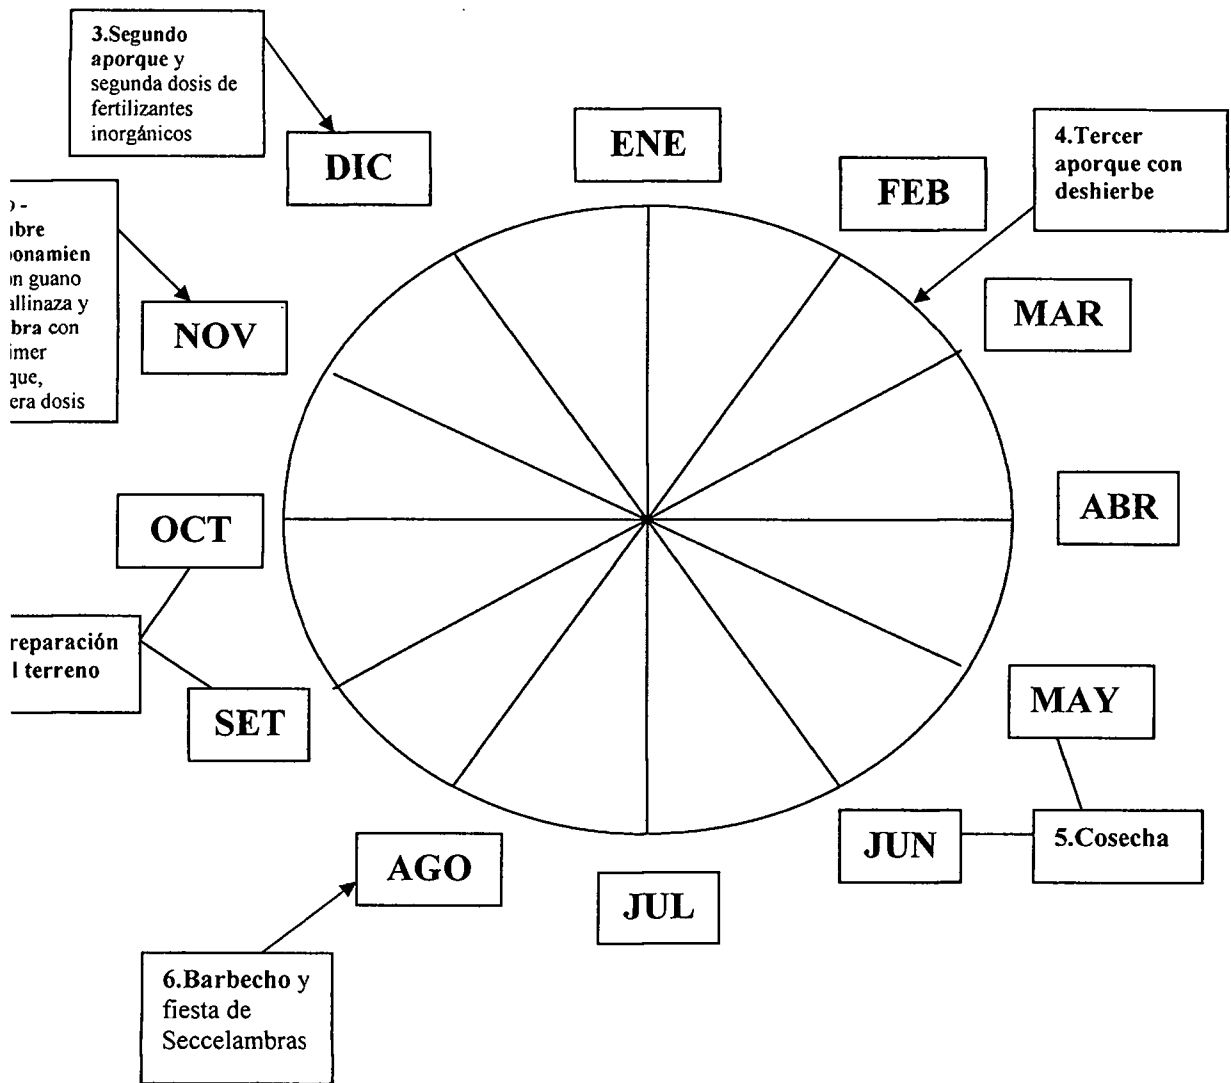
3.Segundo aporque y segunda dosis de fertilizantes inorgánicos

DIC

ENE

FEB

4.Tercer aporque con deshierbe

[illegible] - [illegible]ubre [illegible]onamien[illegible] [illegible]n guano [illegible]allinaza y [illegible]bra con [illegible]imer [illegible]que, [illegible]era dosis

NOV

MAR

ABR

OCT

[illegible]reparación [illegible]l terreno

SET

MAY

JUN

5.Cosecha

AGO

JUL

6.Barbecho y fiesta de Seccelambras